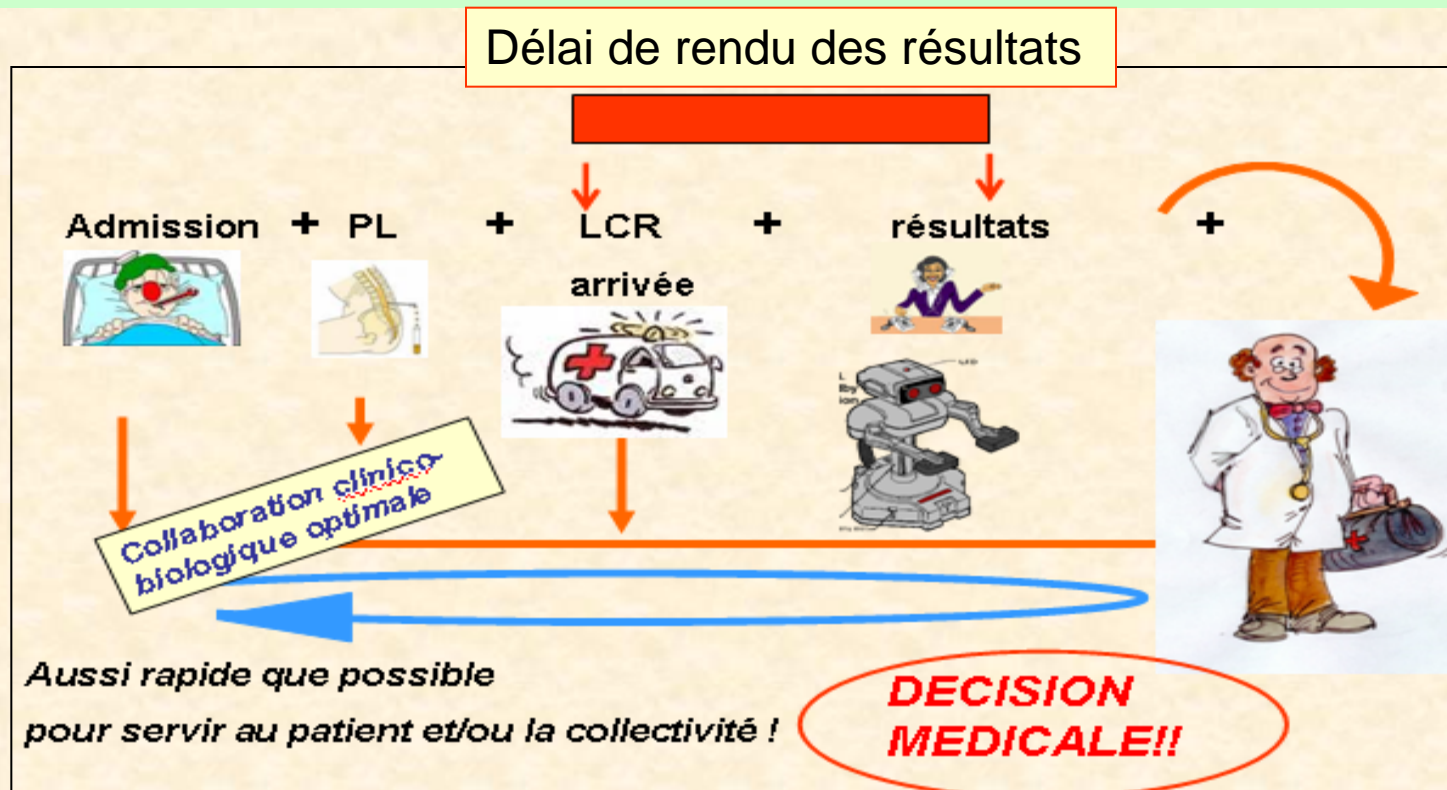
Délai de rendu des résultats

Admission + PL + LCR arrivée + résultats +

Collaboration clinico-biologique optimale

Aussi rapide que possible

pour servir au patient et/ou la collectivité !

DECISION MEDICALE!!